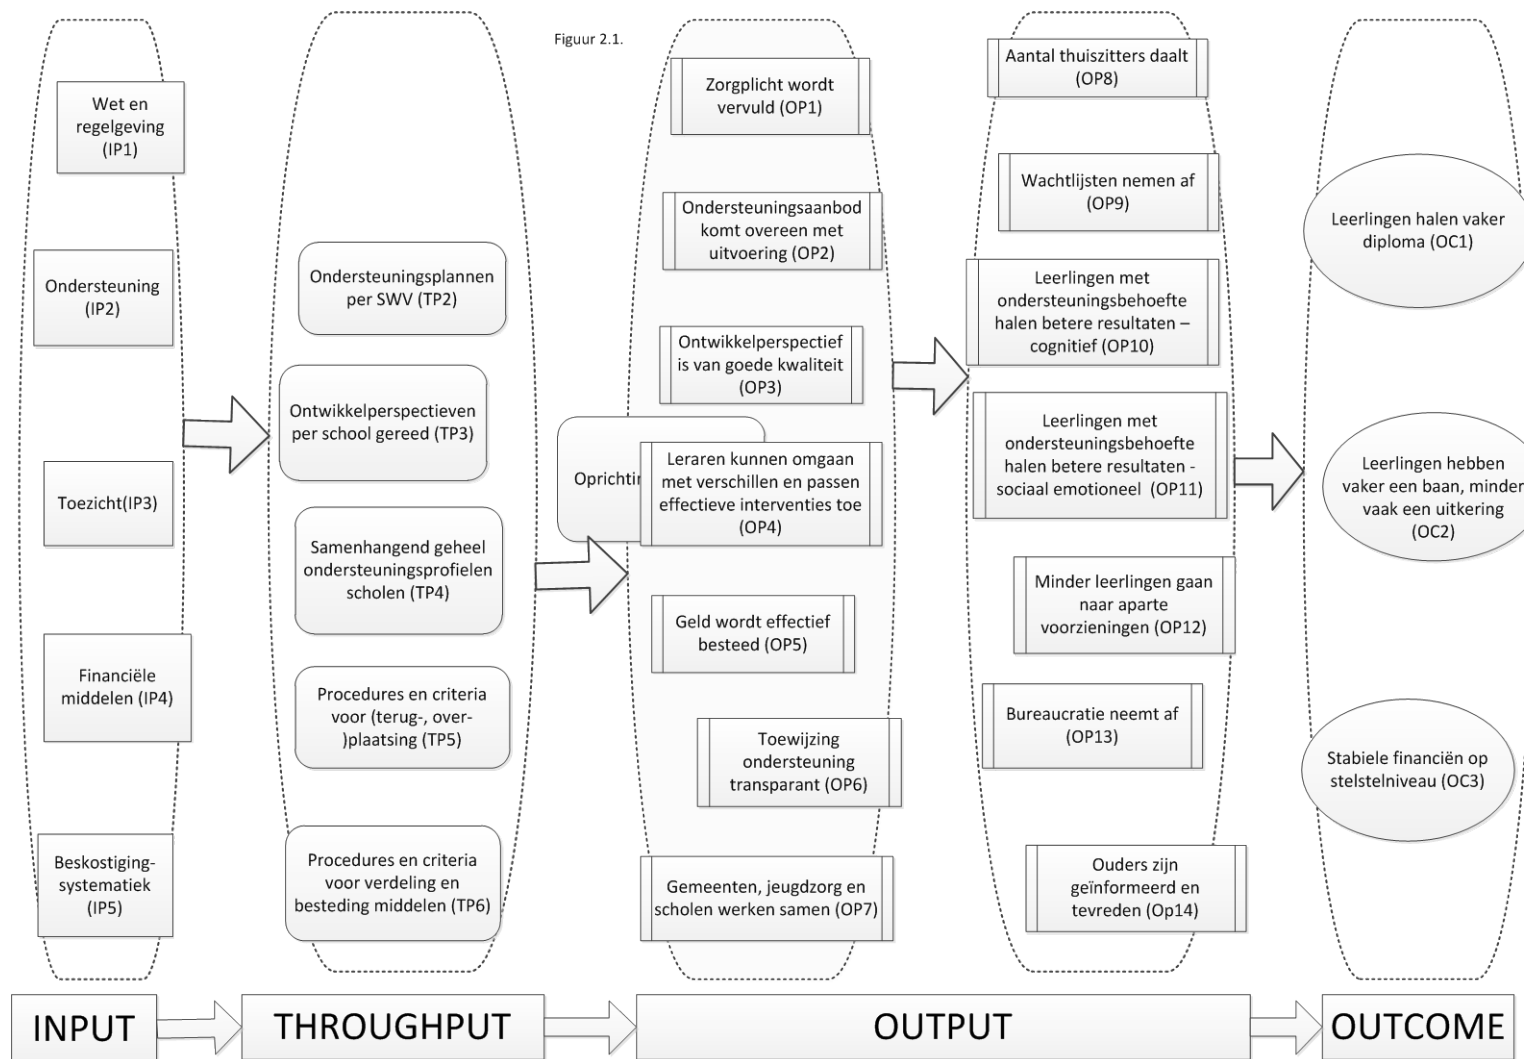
Figuur 2.1.

Wet en regelgeving (IP1)

Ondersteuning (IP2)

Toezicht(IP3)

Financiële middelen (IP4)

Beskostigingsystematiek (IP5)

Ondersteuningsplannen per SWV (TP2)

Ontwikkelperspectieven per school gereed (TP3)

Samenhangend geheel ondersteuningsprofielen scholen (TP4)

Procedures en criteria voor (terug-, over-)plaatsing (TP5)

Procedures en criteria voor verdeling en besteding middelen (TP6)

Oprichti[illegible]

Zorgplicht wordt vervuld (OP1)

Ondersteuningsaanbod komt overeen met uitvoering (OP2)

Ontwikkelperspectief is van goede kwaliteit (OP3)

Leraren kunnen omgaan met verschillen en passen effectieve interventies toe (OP4)

Geld wordt effectief besteed (OP5)

Toewijzing ondersteuning transparant (OP6)

Gemeenten, jeugdzorg en scholen werken samen (OP7)

Aantal thuiszitters daalt (OP8)

Wachtlijsten nemen af (OP9)

Leerlingen met ondersteuningsbehoefte halen betere resultaten – cognitief (OP10)

Leerlingen met ondersteuningsbehoefte halen betere resultaten - sociaal emotioneel (OP11)

Minder leerlingen gaan naar aparte voorzieningen (OP12)

Bureaucratie neemt af (OP13)

Ouders zijn geïnformeerd en tevreden (Op14)

Leerlingen halen vaker diploma (OC1)

Leerlingen hebben vaker een baan, minder vaak een uitkering (OC2)

Stabiele financiën op stelstelniveau (OC3)

INPUT

THROUGHPUT

OUTPUT

OUTCOME